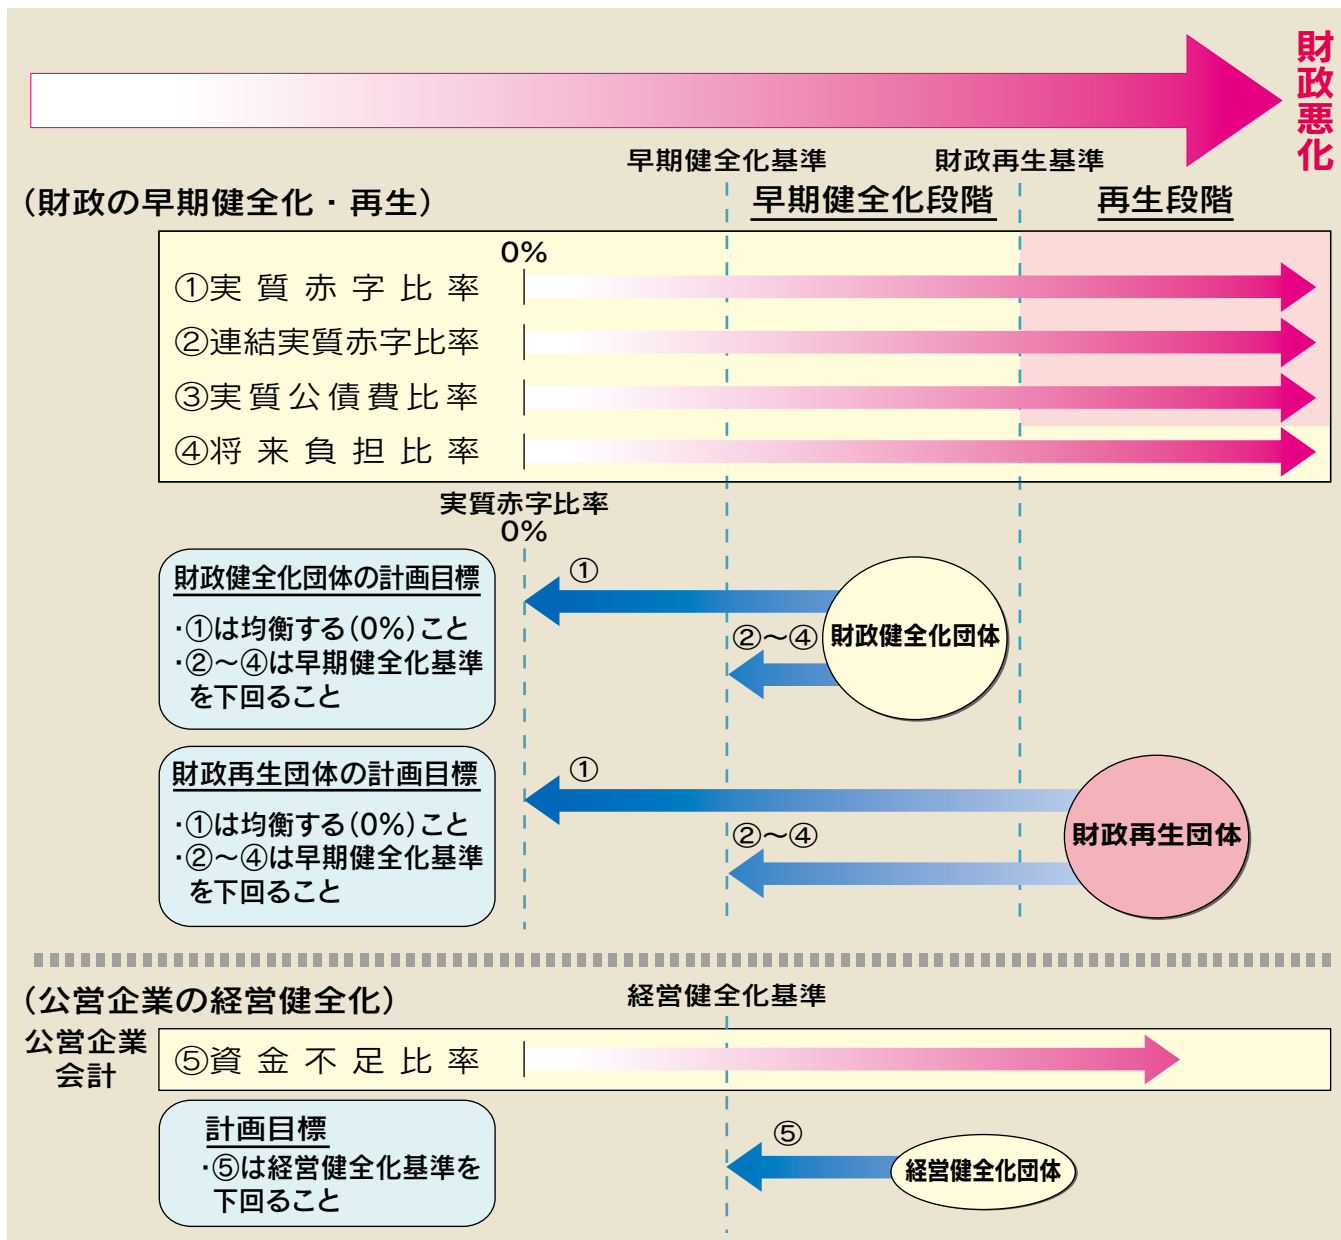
財政悪化

早期健全化基準　財政再生基準

（財政の早期健全化・再生）

早期健全化段階　再生段階

0%

①実質赤字比率
②連結実質赤字比率
③実質公債費比率
④将来負担比率

実質赤字比率
0%

財政健全化団体の計画目標
・①は均衡する（0%）こと
・②～④は早期健全化基準を下回ること

①
②～④
財政健全化団体

財政再生団体の計画目標
・①は均衡する（0%）こと
・②～④は早期健全化基準を下回ること

①
②～④
財政再生団体

（公営企業の経営健全化）

経営健全化基準

公営企業会計

⑤資金不足比率

計画目標
・⑤は経営健全化基準を下回ること

⑤
経営健全化団体